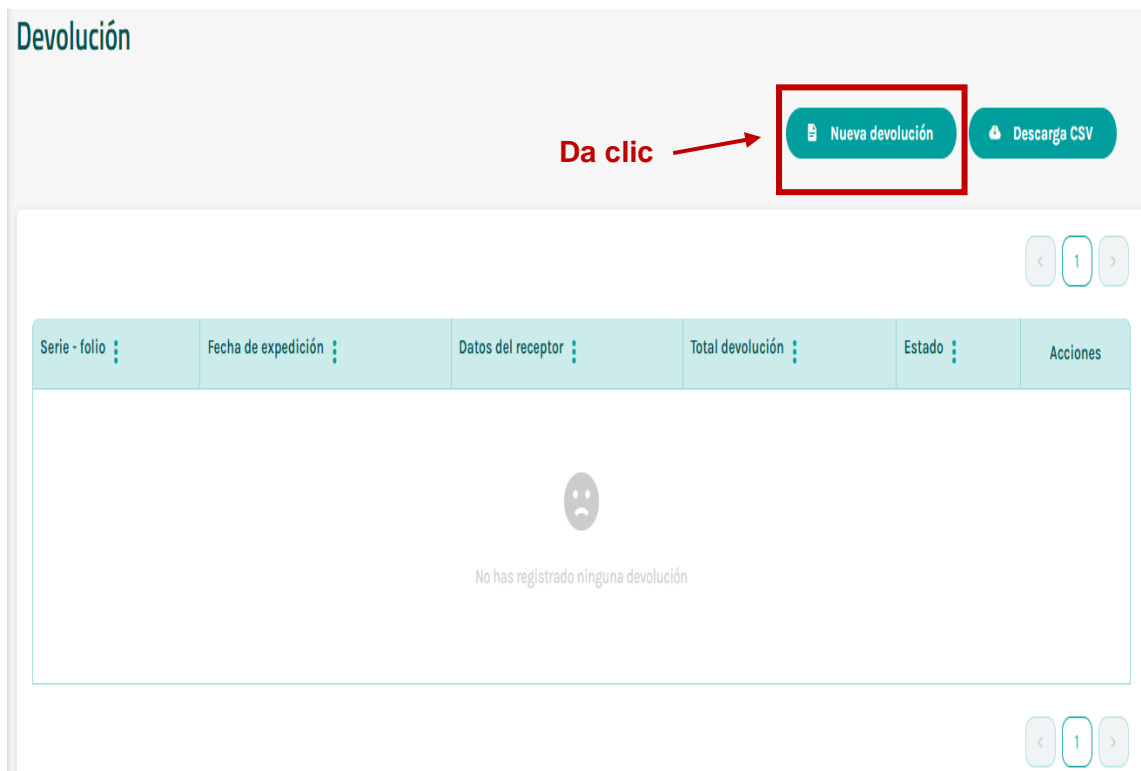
Devolución

Da clic

Nueva devolución

Descarga CSV

‹ 1 ›

| Serie - folio | Fecha de expedición | Datos del receptor | Total devolución | Estado | Acciones |
|---|---|---|---|---|---|

No has registrado ninguna devolución

‹ 1 ›